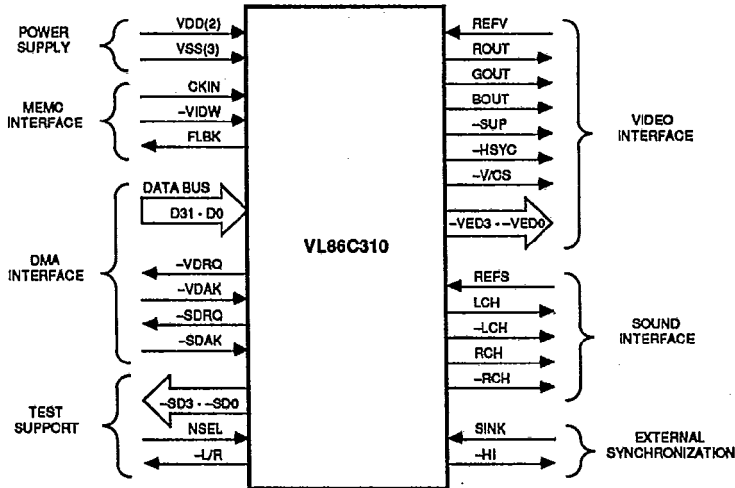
POWER SUPPLY

VDD(2)

VSS(3)

MEMC INTERFACE

CKIN

–VIDW

FLBK

DATA BUS

D31 - D0

DMA INTERFACE

–VDRQ

–VDAK

–SDRQ

–SDAK

TEST SUPPORT

–SD3 - –SD0

NSEL

–L/R

VL86C310

REFV

ROUT

GOUT

BOUT

–SUP

–HSYC

–V/CS

–VED3 - –VED0

VIDEO INTERFACE

REFS

LCH

–LCH

RCH

–RCH

SOUND INTERFACE

SINK

–HI

EXTERNAL SYNCHRONIZATION